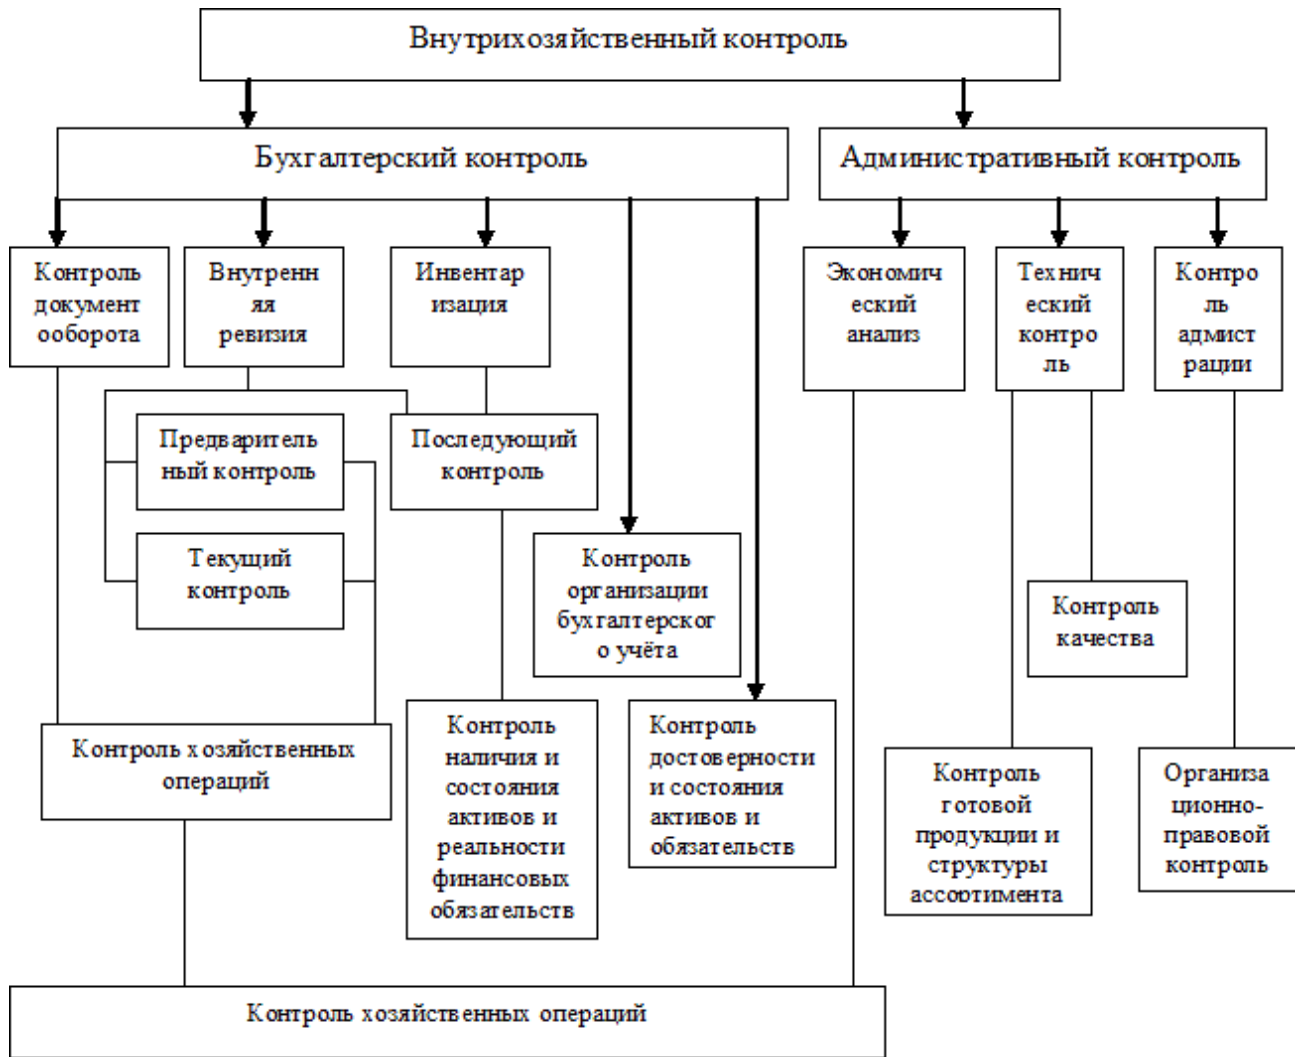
Внутрихозяйственный контроль

Бухгалтерский контроль

Административный контроль

Контроль документ ооборота

Внутренн яя ревизия

Инвентар изация

Экономич еский анализ

Технич еский контро ль

Контро ль админист рации

Предваритель ный контроль

Последующий контроль

Текущий контроль

Контроль организации бухгалтерског о учёта

Контроль качества

Контроль хозяйственных операций

Контроль наличия и состояния активов и реальности финансовых обязательств

Контроль достоверности и состояния активов и обязательств

Контроль готовой продукции и структуры ассортимента

Организа ционно-правовой контроль

Контроль хозяйственных операций